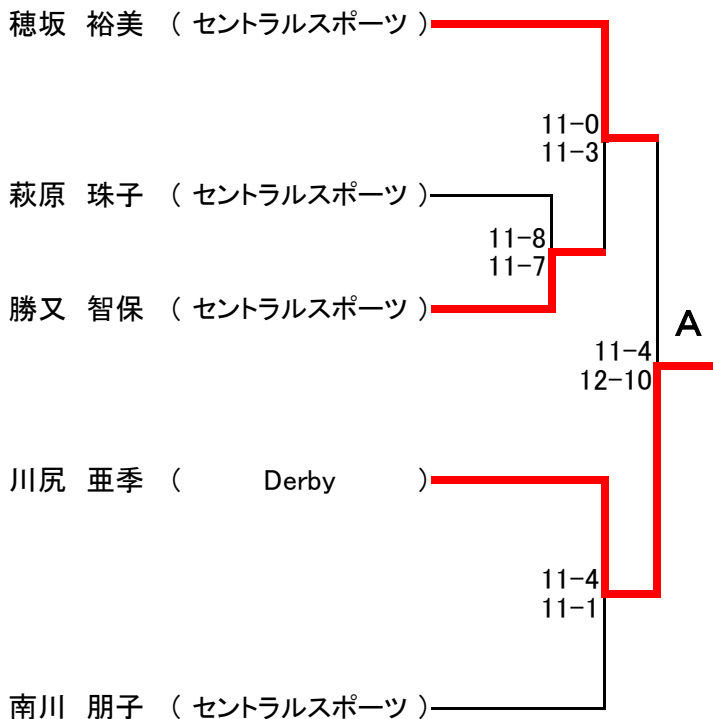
穂坂 裕美 （ セントラルスポーツ ）

11−0
11−3

萩原 珠子 （ セントラルスポーツ ）

11−8
11−7

勝又 智保 （ セントラルスポーツ ）

A

11−4
12−10

川尻 亜季 （ Derby ）

11−4
11−1

南川 朋子 （ セントラルスポーツ ）